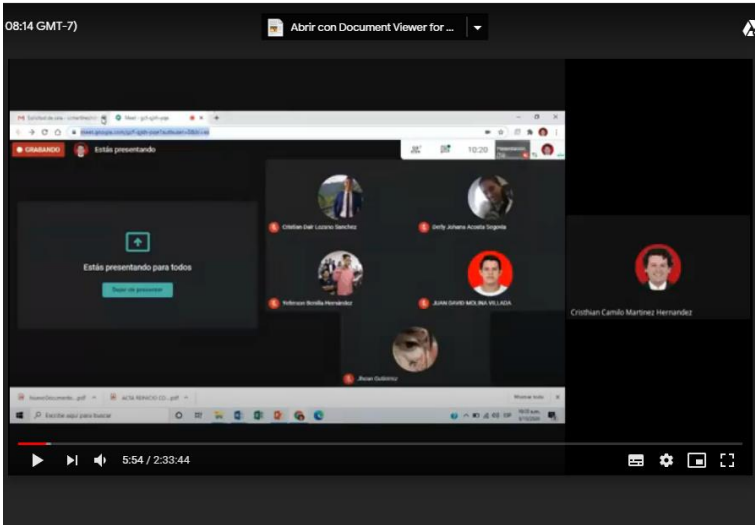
08:14 GMT-7)

Abrir con Document Viewer for ...

GRABANDO Estás presentando

10:20

Estás presentando para todos

Dejar de presentar

Cristian Dair Lozano Sanchez

Derly Johana Acosta Segovia

Yeferson Bonilla Hernández

JUAN DAVID MOLINA VILLADA

Jhoan Gutiérrez

Cristhian Camilo Martinez Hernandez

Escribe aquí para buscar

5:54 / 2:33:44